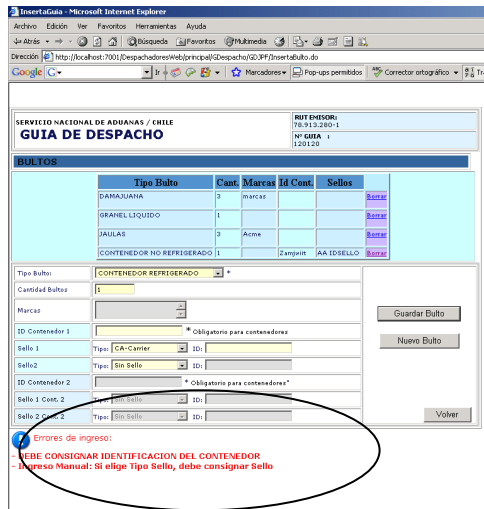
InsertaGuia - Microsoft Internet Explorer

Archivo Edición Ver Favoritos Herramientas Ayuda

Atrás Búsqueda Favoritos Multimedia

Dirección http://localhost:7001/DespachadoresWeb/principal/GDespacho/GDJPF/InsertaBulto.do

Google G- Ir Marcadores Pop-ups permitidos Corrector ortográfico

SERVICIO NACIONAL DE ADUANAS / CHILE
GUIA DE DESPACHO

RUT EMISOR:
78.913.280-1

N° GUIA :
120120

BULTOS

| Tipo Bulto | Cant. | Marcas | Id Cont. | Sellos | |
|---|---|---|---|---|---|
| DAMAJUANA | 3 | marcas | | | Borrar |
| GRANEL LIQUIDO | 1 | | | | Borrar |
| JAULAS | 3 | Acme | | | Borrar |
| CONTENEDOR NO REFRIGERADO | 1 | | 2amjwirt | AA IDSELLO | Borrar |

Tipo Bulto: CONTENEDOR REFRIGERADO *

Cantidad Bultos 1

Marcas

ID Contenedor 1 * Obligatorio para contenedores

Sello 1 Tipo: CA-Carrier ID:

Sello2 Tipo: Sin Sello ID:

ID Contenedor 2 * Obligatorio para contenedores*

Sello 1 Cont. 2 Tipo: Sin Sello ID:

Sello 2 Cont. 2 Tipo: Sin Sello ID:

Guardar Bulto

Nuevo Bulto

Volver

Errores de ingreso:

- DEBE CONSIGNAR IDENTIFICACION DEL CONTENEDOR
- Ingreso Manual: Si elige Tipo Sello, debe consignar Sello